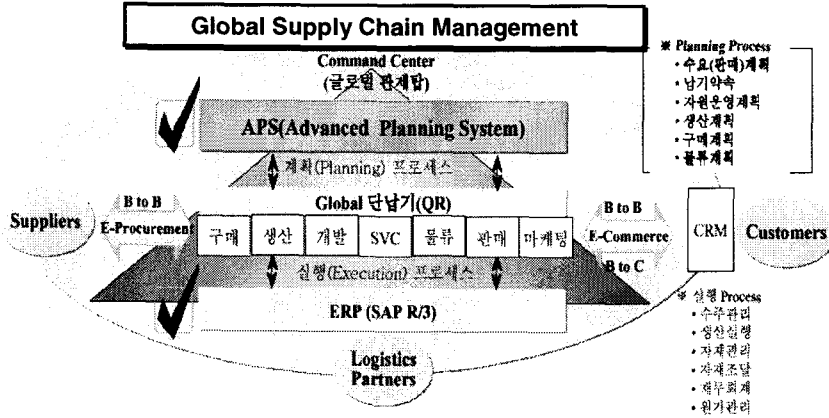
Global Supply Chain Management

Command Center
(글로벌 관제탑)

APS(Advanced Planning System)

계획(Planning) 프로세스

Global 단납기(QR)

B to B
E-Procurement

Suppliers

| 구매 | 생산 | 개발 | SVC | 물류 | 판매 | 마케팅 |
|---|---|---|---|---|---|---|

실행(Execution) 프로세스

ERP (SAP R/3)

B to B
E-Commerce
B to C

CRM

Customers

Logistics Partners

※ Planning Process
• 수요(판매)계획
• 납기약속
• 자원운영계획
• 생산계획
• 구매계획
• 물류계획

※ 실행 Process
• 수주관리
• 생산실행
• 자재관리
• 자재조달
• 재무회계
• 원가관리